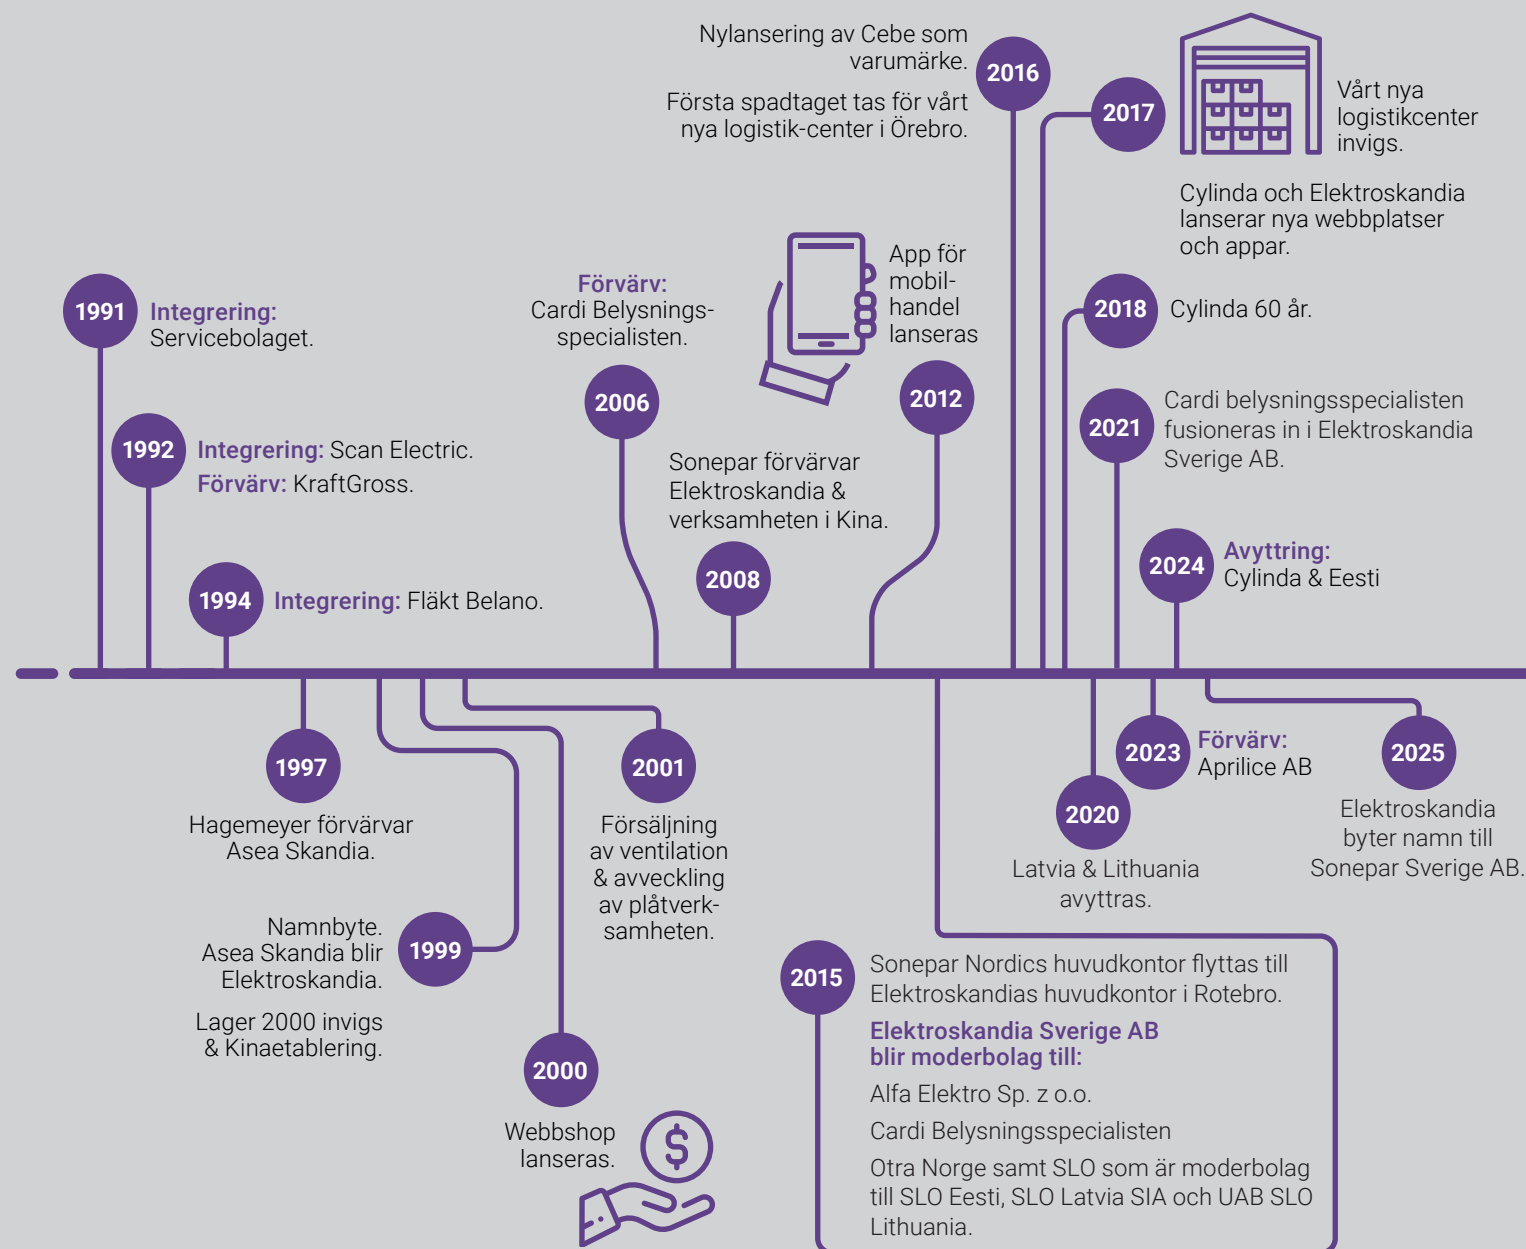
Nylansering av Cebe som varumärke.

Första spadtaget tas för vårt nya logistik-center i Örebro.

2016

2017

Vårt nya logistikcenter invigs.

Cylinda och Elektroskandia lanserar nya webbplatser och appar.

1991 **Integrering:** Servicebolaget.

**Förvärv:** Cardi Belysnings-specialisten.

App för mobil-handel lanseras

2018 Cylinda 60 år.

2006

2012

2021 Cardi belysningsspecialisten fusioneras in i Elektroskandia Sverige AB.

1992 **Integrering:** Scan Electric. **Förvärv:** KraftGross.

Sonepar förvärvar Elektroskandia & verksamheten i Kina.

2008

2024 **Avyttring:** Cylinda & Eesti

1994 **Integrering:** Fläkt Belano.

1997

Hagemeyer förvärvar Asea Skandia.

2001

Försäljning av ventilation & avveckling av plåtverk-samheten.

2023 **Förvärv:** Aprilice AB

2025

Elektroskandia byter namn till Sonepar Sverige AB.

2020

Latvia & Lithuania avyttras.

Namnbyte. Asea Skandia blir Elektroskandia.

1999

Lager 2000 invigs & Kinaetablering.

2015

Sonepar Nordics huvudkontor flyttas till Elektroskandias huvudkontor i Rotebro.

**Elektroskandia Sverige AB blir moderbolag till:**

Alfa Elektro Sp. z o.o.

Cardi Belysningsspecialisten

Otra Norge samt SLO som är moderbolag till SLO Eesti, SLO Latvia SIA och UAB SLO Lithuania.

2000

Webbshop lanseras.

$